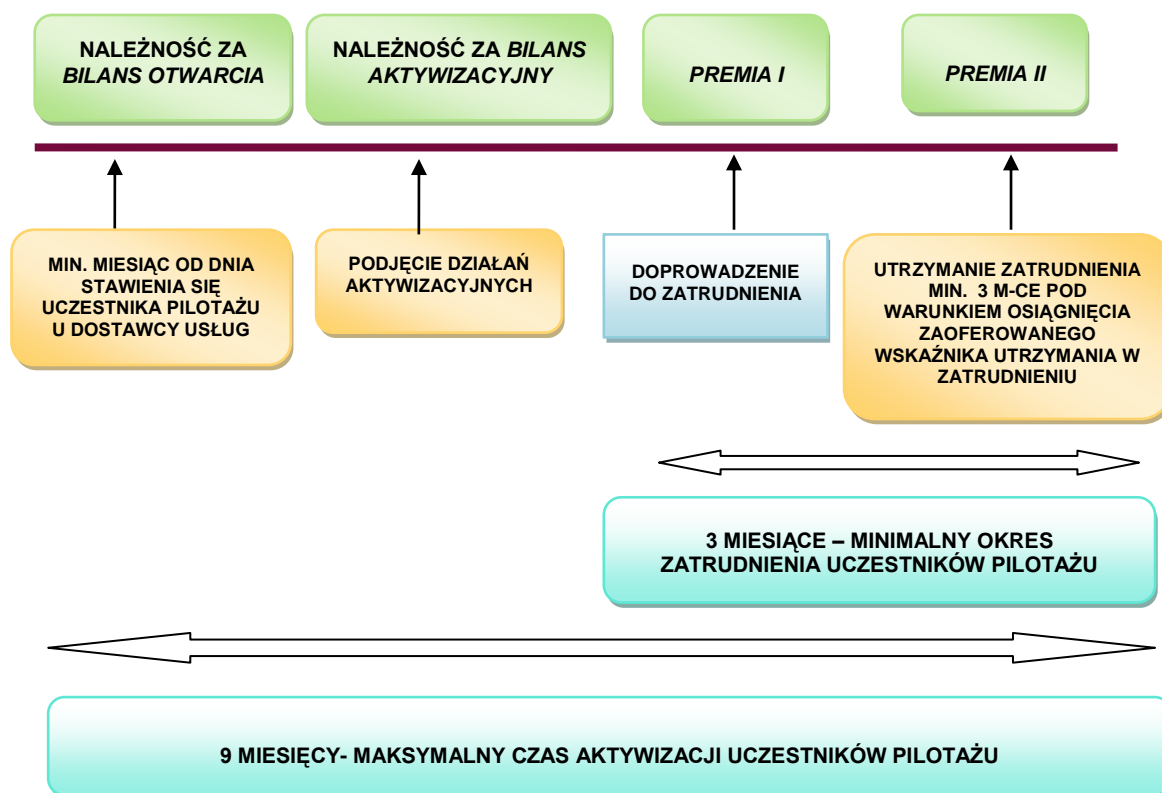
NALEŻNOŚĆ ZA BILANS OTWARCIA

NALEŻNOŚĆ ZA BILANS AKTYWIZACYJNY

PREMIA I

PREMIA II

MIN. MIESIĄC OD DNIA STAWIENIA SIĘ UCZESTNIKA PILOTAŻU U DOSTAWCY USŁUG

PODJĘCIE DZIAŁAŃ AKTYWIZACYJNYCH

DOPROWADZENIE DO ZATRUDNIENIA

UTRZYMANIE ZATRUDNIENIA MIN. 3 M-CE POD WARUNKIEM OSIĄGNIĘCIA ZAOFEROWANEGO WSKAŹNIKA UTRZYMANIA W ZATRUDNIENIU

3 MIESIĄCE – MINIMALNY OKRES ZATRUDNIENIA UCZESTNIKÓW PILOTAŻU

9 MIESIĘCY- MAKSYMALNY CZAS AKTYWIZACJI UCZESTNIKÓW PILOTAŻU